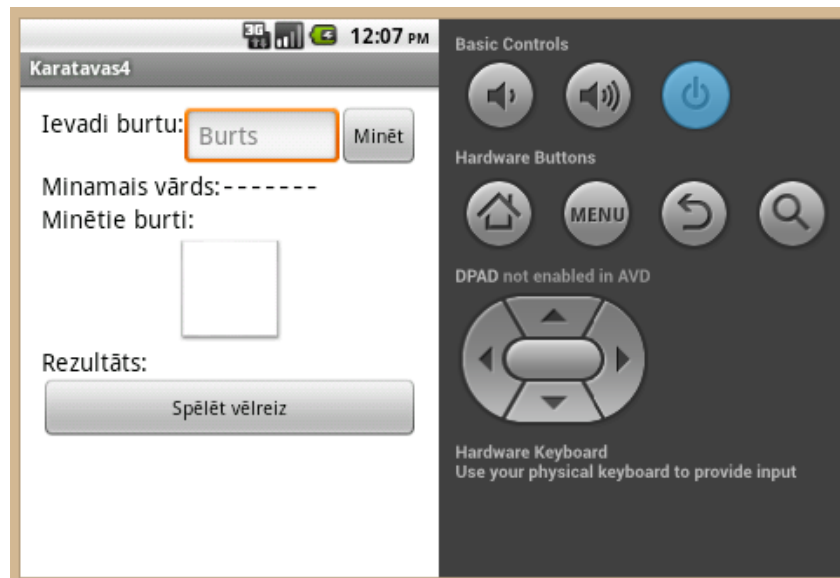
3G 12:07 PM
Karatavas4
Ievadi burtu: Burts Minēt
Minamais vārds:-------
Minētie burti:
Rezultāts:
Spēlēt vēlreiz

Basic Controls
Hardware Buttons
MENU
DPAD not enabled in AVD
Hardware Keyboard
Use your physical keyboard to provide input